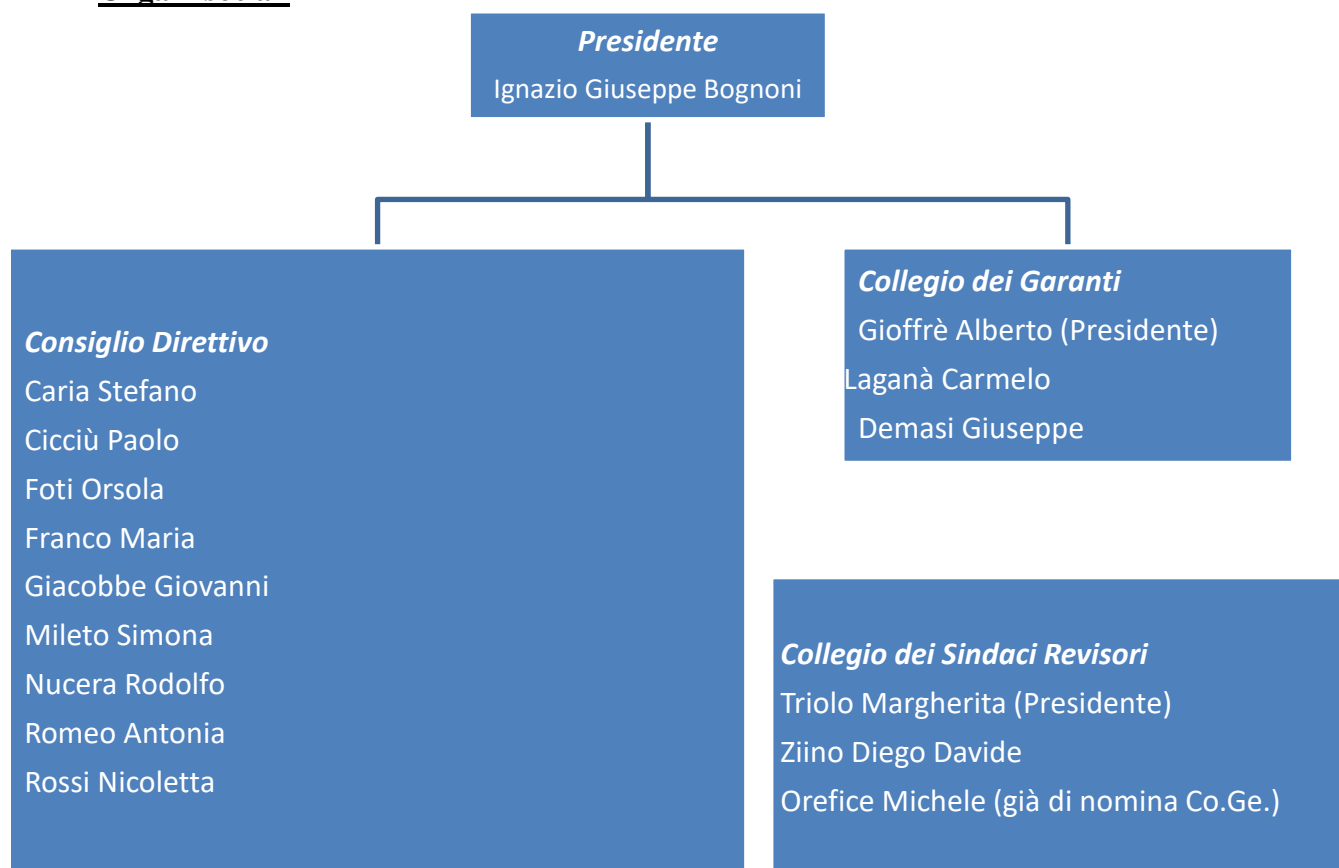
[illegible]

Presidente
Ignazio Giuseppe Bognoni

Consiglio Direttivo
Caria Stefano
Cicciù Paolo
Foti Orsola
Franco Maria
Giacobbe Giovanni
Mileto Simona
Nucera Rodolfo
Romeo Antonia
Rossi Nicoletta

Collegio dei Garanti
Gioffrè Alberto (Presidente)
Laganà Carmelo
Demasi Giuseppe

Collegio dei Sindaci Revisori
Triolo Margherita (Presidente)
Ziino Diego Davide
Orefice Michele (già di nomina Co.Ge.)